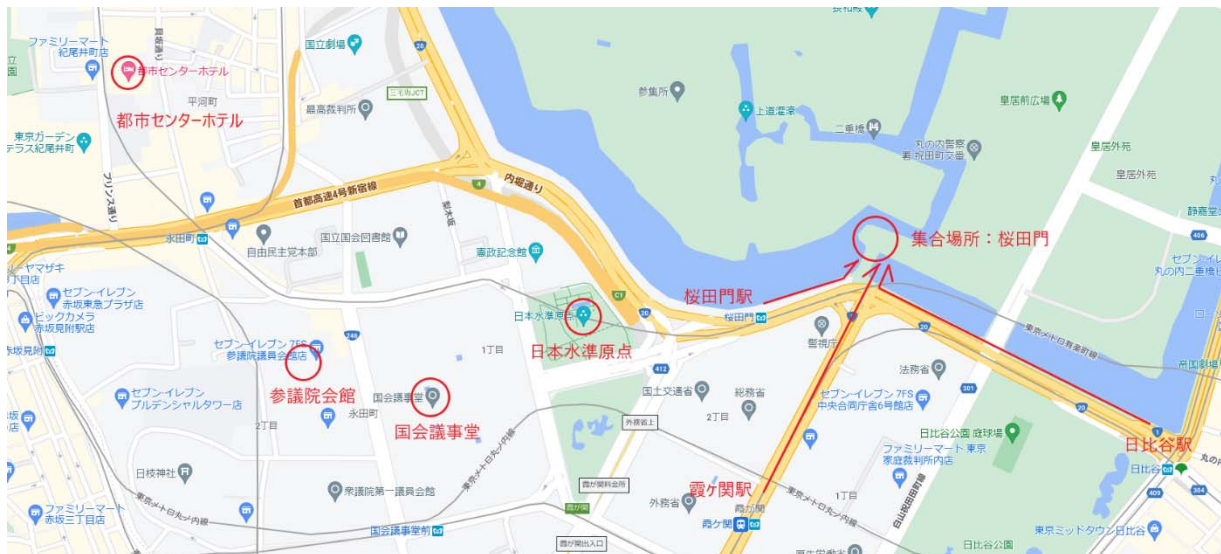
ファミリーマート
紀尾井町店
都市センターホテル
都市センターホテル
平河町
国立劇場
最高裁判所
三宅坂JCT
参集所
上道灌濠
二重橋
皇居前広場
丸の内警察署 桜田町交番
皇居外苑
皇居外苑
東京ガーデンテラス紀尾井町
プリンス通り
首都高速4号新宿線
内堀通り
永田町
国立国会図書館
憲政記念館
自由民主党本部
集合場所：桜田門
ヤマザキ
セブン-イレブン 赤坂東急プラザ店
ビックカメラ 赤坂見附駅店
赤坂見附
セブン-イレブン 7FS 参議院議員会館店
日本水準原点
日本水準原点
桜田門駅
桜田門
警視庁
法務省
セブン-イレブン 丸の内二重橋
1丁目
参議院会館
国会議事堂
国会議事堂
永田町
2丁目
国土交通省
総務省
2丁目
セブン-イレブン 7FS 中央合同庁舎6号館店
セブン-イレブン プルデンシャルタワー店
日枝神社
ファミリーマート 東京家庭裁判所内店
日比谷公園 庭球場
日比谷駅
日比谷
衆議院第一議員会館
外務省
霞ケ関駅
霞ケ関
1丁目
ファミリーマート 赤坂三丁目店
国会議事堂前
東京ミッドタウン日比谷
日比谷公園